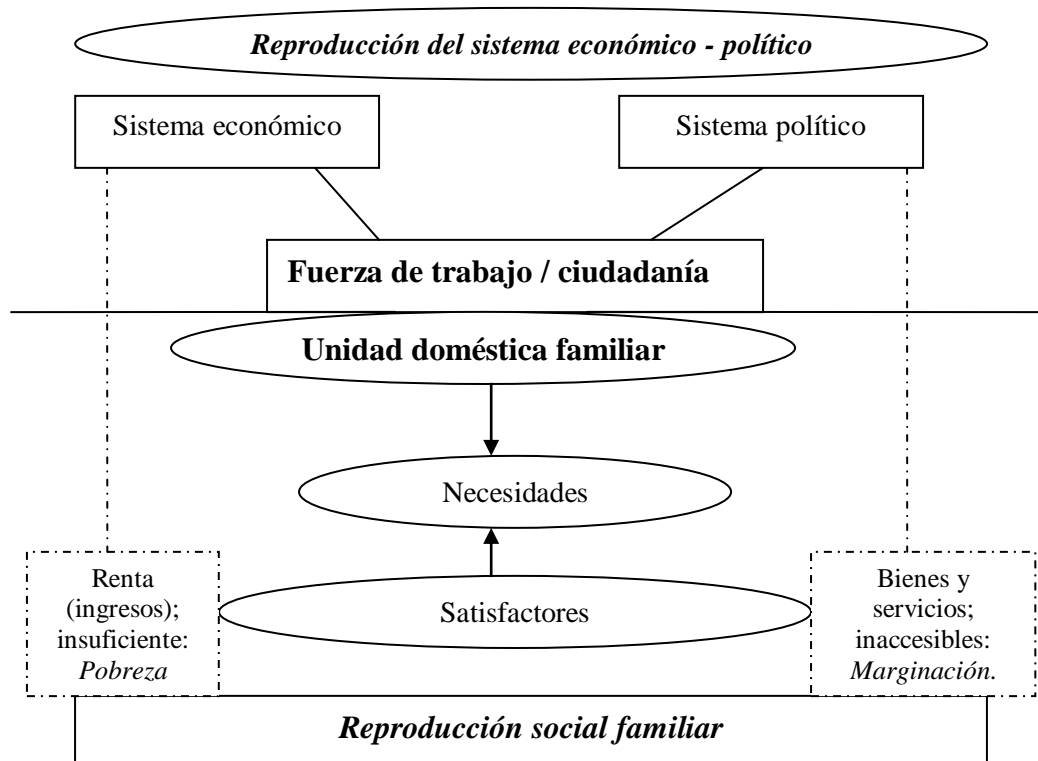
*Reproducción del sistema económico - político*

Sistema económico

Sistema político

**Fuerza de trabajo / ciudadanía**

**Unidad doméstica familiar**

Necesidades

Renta (ingresos); insuficiente: *Pobreza*

Satisfactores

Bienes y servicios; inaccesibles: *Marginación.*

*Reproducción social familiar*